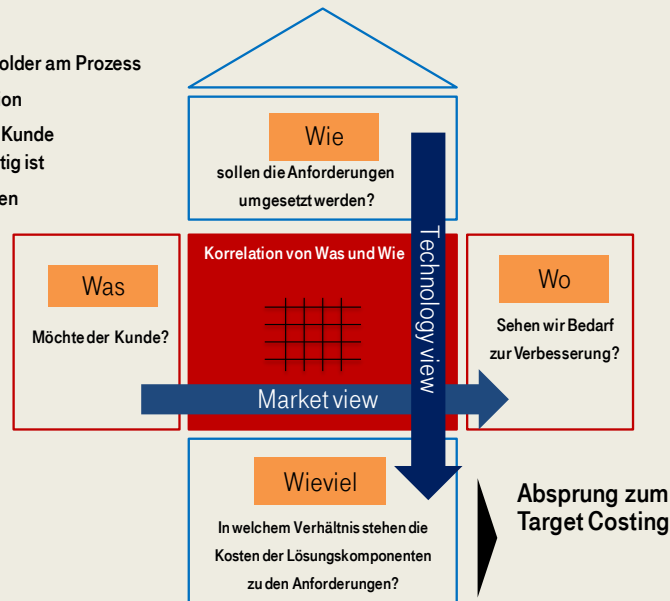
older am Prozess

on

Kunde
tig ist

en

Wie

sollen die Anforderungen umgesetzt werden?

Korrelation von Was und Wie

Technology view

Was

Möchte der Kunde?

Wo

Sehen wir Bedarf zur Verbesserung?

Market view

Wieviel

In welchem Verhältnis stehen die Kosten der Lösungskomponenten zu den Anforderungen?

Absprung zum Target Costing